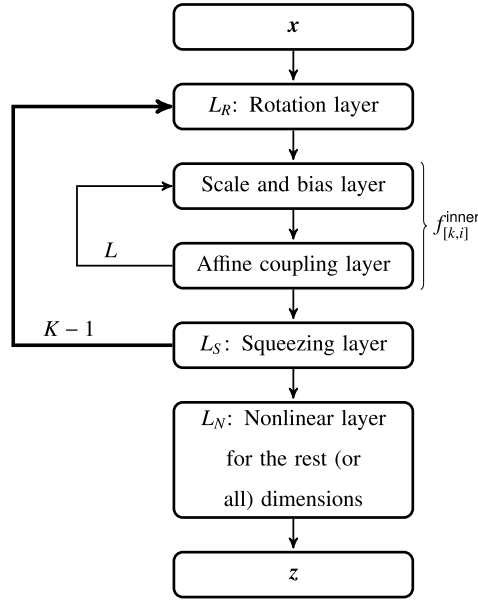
$\boldsymbol{x}$

$L_R$: Rotation layer

Scale and bias layer

$f^{\text{inner}}_{[k,i]}$

$L$

Affine coupling layer

$K-1$

$L_S$: Squeezing layer

$L_N$: Nonlinear layer for the rest (or all) dimensions

$\boldsymbol{z}$